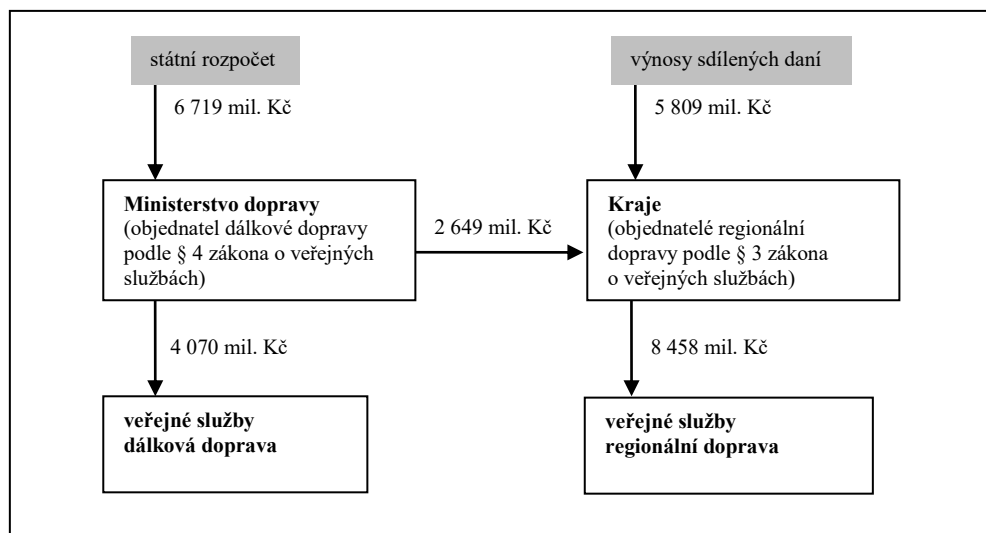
státní rozpočet

6 719 mil. Kč

Ministerstvo dopravy
(objednatel dálkové dopravy podle § 4 zákona o veřejných službách)

2 649 mil. Kč

4 070 mil. Kč

veřejné služby
dálková doprava

výnosy sdílených daní

5 809 mil. Kč

Kraje
(objednatelé regionální dopravy podle § 3 zákona o veřejných službách)

8 458 mil. Kč

veřejné služby
regionální doprava